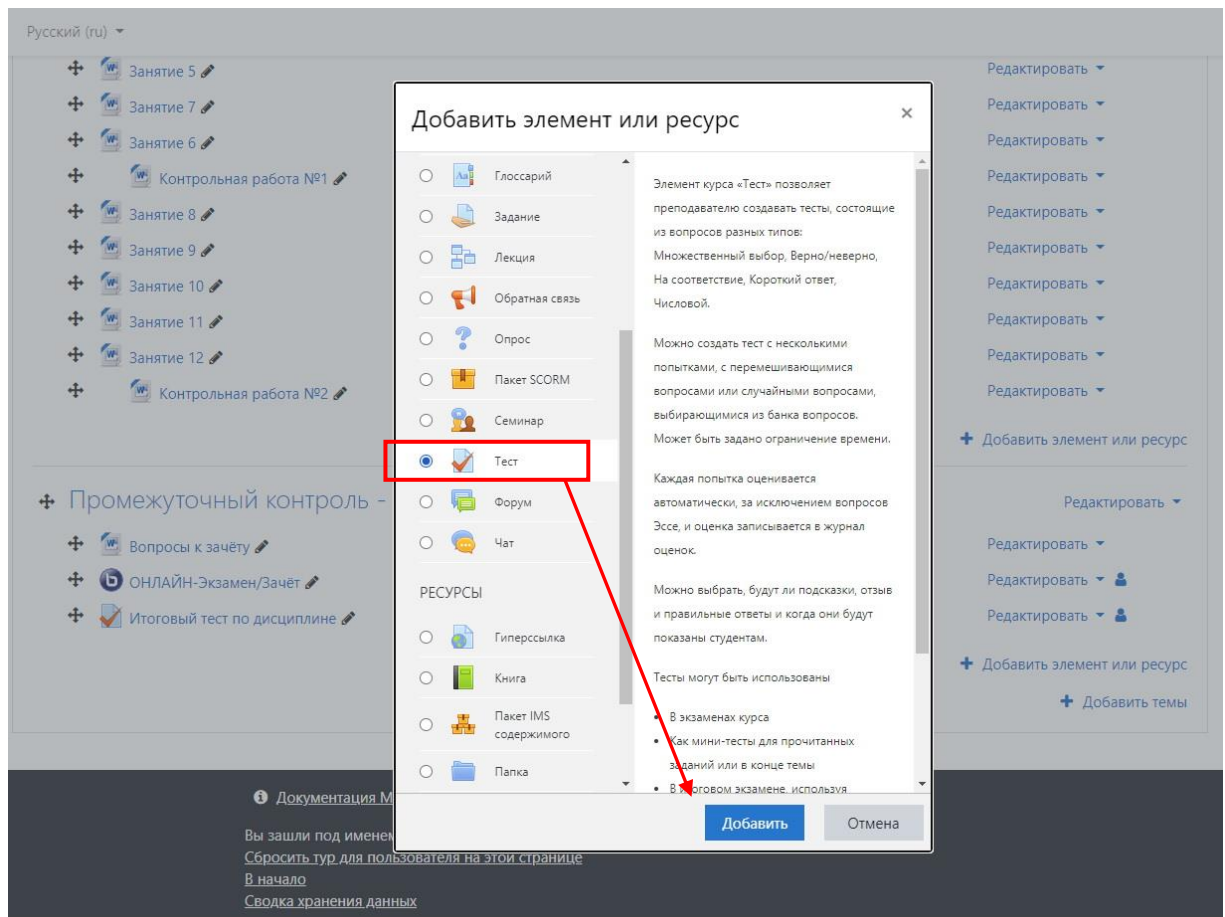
Русский (ru)

Занятие 5
Занятие 7
Занятие 6
Контрольная работа №1
Занятие 8
Занятие 9
Занятие 10
Занятие 11
Занятие 12
Контрольная работа №2

Редактировать
Редактировать
Редактировать
Редактировать
Редактировать
Редактировать
Редактировать
Редактировать
Редактировать
Редактировать
Добавить элемент или ресурс

Промежуточный контроль -

Редактировать

Вопросы к зачёту
ОНЛАЙН-Экзамен/Зачёт
Итоговый тест по дисциплине

Редактировать
Редактировать
Редактировать
Добавить элемент или ресурс
Добавить темы

Документация M

Вы зашли под имене
Сбросить тур для пользователя на этой странице
В начало
Сводка хранения данных

Добавить элемент или ресурс

×

Глоссарий
Задание
Лекция
Обратная связь
Опрос
Пакет SCORM
Семинар
Тест
Форум
Чат

РЕСУРСЫ

Гиперссылка
Книга
Пакет IMS содержимого
Папка

Элемент курса «Тест» позволяет преподавателю создавать тесты, состоящие из вопросов разных типов: Множественный выбор, Верно/неверно, На соответствие, Короткий ответ, Числовой.

Можно создать тест с несколькими попытками, с перемешивающимися вопросами или случайными вопросами, выбирающимися из банка вопросов. Может быть задано ограничение времени.

Каждая попытка оценивается автоматически, за исключением вопросов Эссе, и оценка записывается в журнал оценок.

Можно выбрать, будут ли подсказки, отзыв и правильные ответы и когда они будут показаны студентам.

Тесты могут быть использованы

• В экзаменах курса
• Как мини-тесты для прочитанных заданий или в конце темы
• В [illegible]говом экзамене, используя

Добавить
Отмена